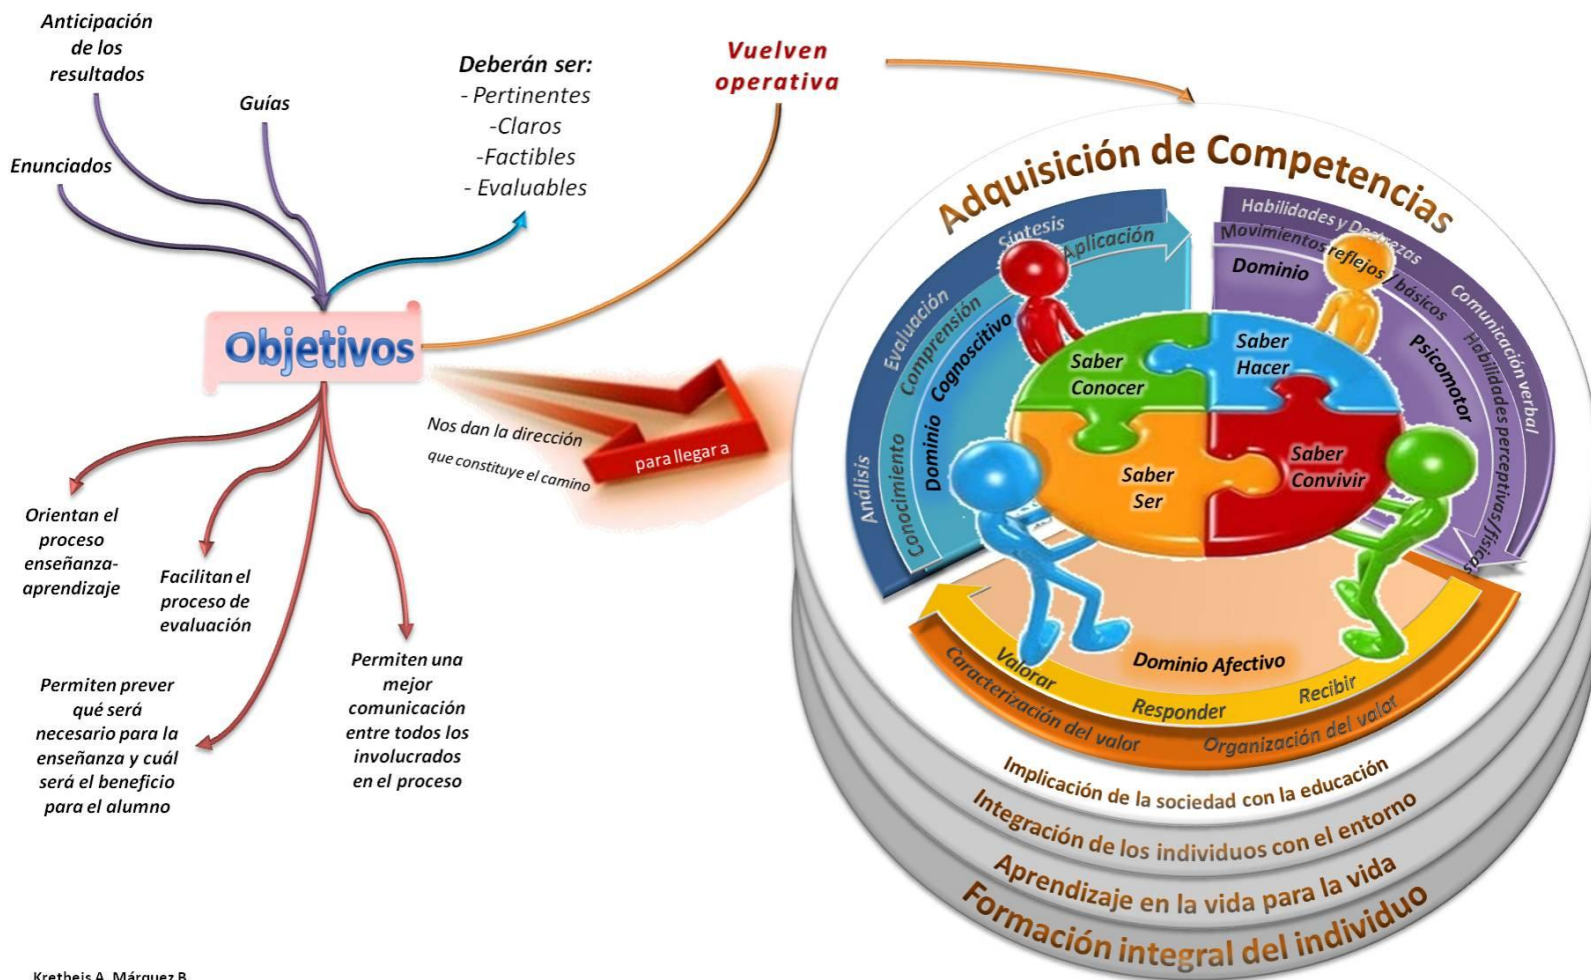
Anticipación de los resultados

Guías

Enunciados

Deberán ser:
- Pertinentes
-Claros
-Factibles
- Evaluables

Vuelven operativa

Objetivos

Nos dan la dirección que constituye el camino

para llegar a

Orientan el proceso enseñanza-aprendizaje

Facilitan el proceso de evaluación

Permiten prever qué será necesario para la enseñanza y cuál será el beneficio para el alumno

Permiten una mejor comunicación entre todos los involucrados en el proceso

Adquisición de Competencias

Síntesis
Aplicación
Evaluación
Comprensión
Análisis
Conocimiento
Dominio Cognoscitivo

Habilidades y Destrezas
Movimientos reflejos / básicos
Dominio Psicomotor
Comunicación verbal
Habilidades perceptivas/físicas

Saber Conocer
Saber Hacer
Saber Ser
Saber Convivir

Dominio Afectivo
Valorar
Responder
Recibir
Caracterización del valor
Organización del valor

Implicación de la sociedad con la educación
Integración de los individuos con el entorno
Aprendizaje en la vida para la vida
Formación integral del individuo

Kretheis A. Márquez B.